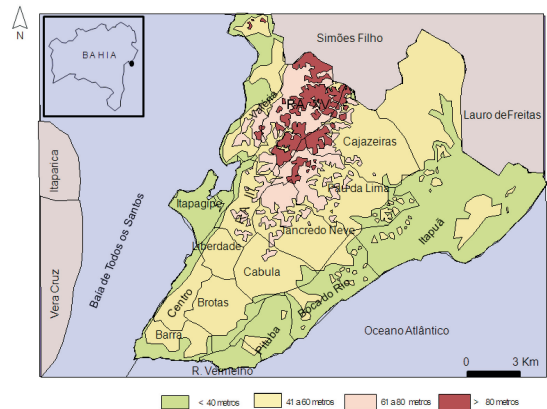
N

BAHIA

Simões Filho

Valéria

PAL. IV

Lauro deFreitas

Cajazeiras

Itaparica

Pau da Lima

Itapagipe

Tancredo Neve

Itapuã

Baía de Todos os Santos

Liberdade

Vera Cruz

Cabula

Centro

Brotas

Boca do Rio

Barra

Pituba

Oceano Atlântico

R. Vermelho

0

3 Km

< 40 metros

41 a 60 metros

61 a 80 metros

> 80 metros